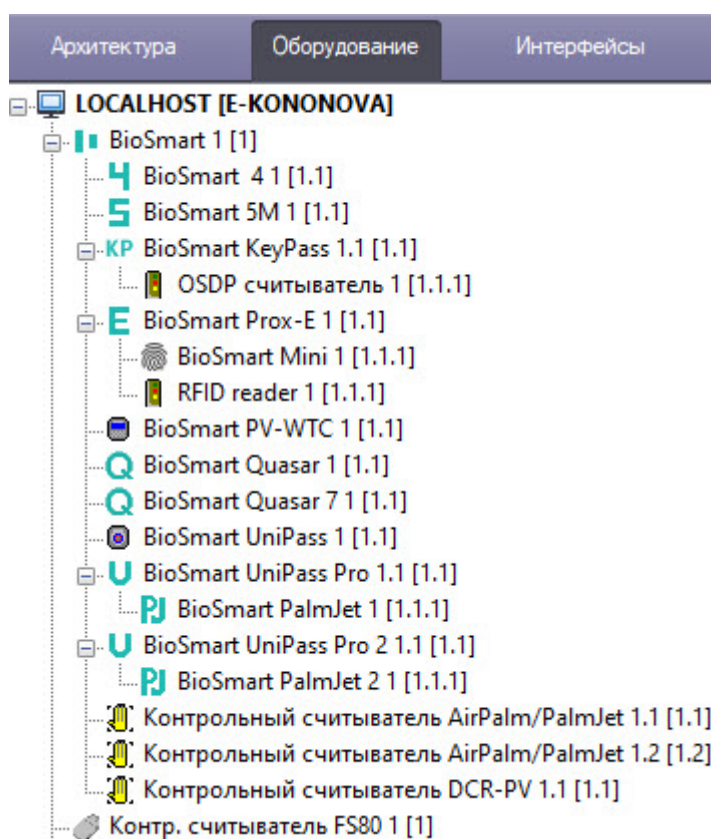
Архитектура | Оборудование | Интерфейсы

LOCALHOST [E-KONONOVA]
BioSmart 1 [1]
BioSmart 4 1 [1.1]
BioSmart 5M 1 [1.1]
KP BioSmart KeyPass 1.1 [1.1]
OSDP считыватель 1 [1.1.1]
E BioSmart Prox-E 1 [1.1]
BioSmart Mini 1 [1.1.1]
RFID reader 1 [1.1.1]
BioSmart PV-WTC 1 [1.1]
Q BioSmart Quasar 1 [1.1]
Q BioSmart Quasar 7 1 [1.1]
BioSmart UniPass 1 [1.1]
U BioSmart UniPass Pro 1.1 [1.1]
PJ BioSmart PalmJet 1 [1.1.1]
U BioSmart UniPass Pro 2 1.1 [1.1]
PJ BioSmart PalmJet 2 1 [1.1.1]
Контрольный считыватель AirPalm/PalmJet 1.1 [1.1]
Контрольный считыватель AirPalm/PalmJet 1.2 [1.2]
Контрольный считыватель DCR-PV 1.1 [1.1]
Контр. считыватель FS80 1 [1]